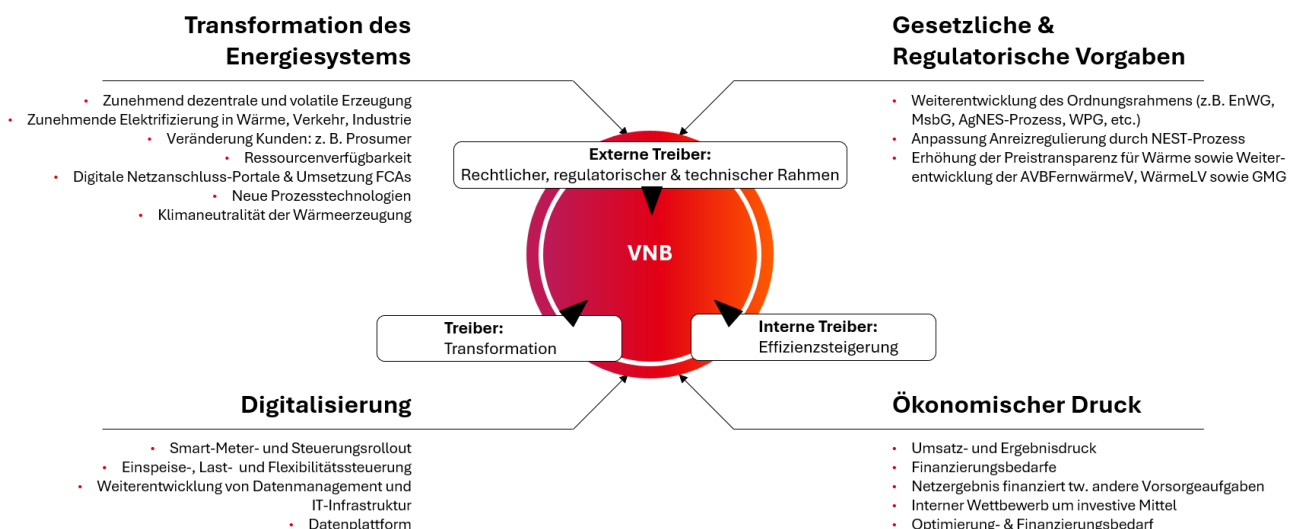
Transformation des Energiesystems

- Zunehmend dezentrale und volatile Erzeugung
- Zunehmende Elektrifizierung in Wärme, Verkehr, Industrie
- Veränderung Kunden: z. B. Prosumer
- Ressourcenverfügbarkeit
- Digitale Netzanschluss-Portale & Umsetzung FCAs
- Neue Prozesstechnologien
- Klimaneutralität der Wärmeerzeugung

Gesetzliche & Regulatorische Vorgaben

- Weiterentwicklung des Ordnungsrahmens (z.B. EnWG, MsbG, AgNES-Prozess, WPG, etc.)
- Anpassung Anreizregulierung durch NEST-Prozess
- Erhöhung der Preistransparenz für Wärme sowie Weiterentwicklung der AVBFernwärmeV, WärmeLV sowie GMG

Externe Treiber:
Rechtlicher, regulatorischer & technischer Rahmen

VNB

Treiber:
Transformation

Interne Treiber:
Effizienzsteigerung

Digitalisierung

- Smart-Meter- und Steuerungsrollout
- Einspeise-, Last- und Flexibilitätssteuerung
- Weiterentwicklung von Datenmanagement und IT-Infrastruktur
- Datenplattform

Ökonomischer Druck

- Umsatz- und Ergebnisdruck
- Finanzierungsbedarfe
- Netzergebnis finanziert tw. andere Vorsorgeaufgaben
- Interner Wettbewerb um investive Mittel
- Optimierung- & Finanzierungsbedarf